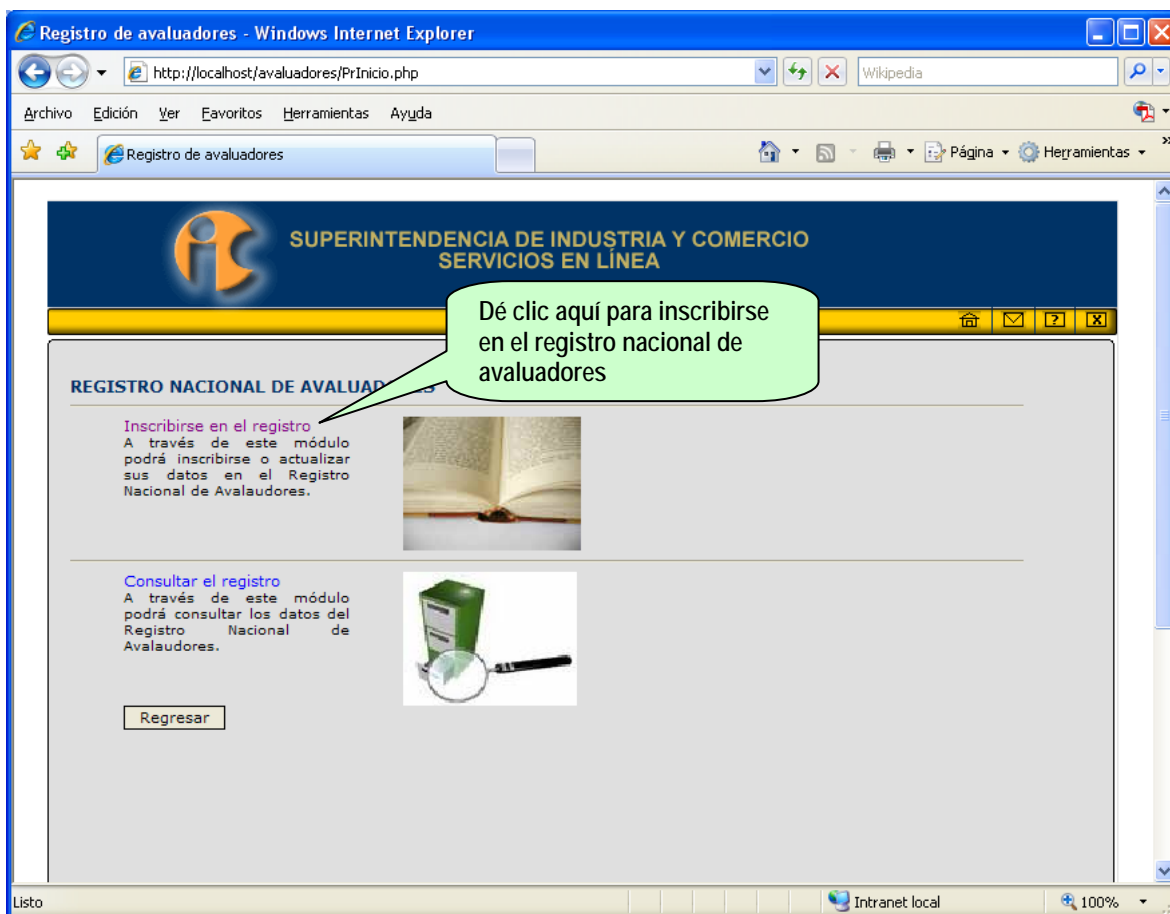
Registro de avaluadores - Windows Internet Explorer

http://localhost/avaluadores/PrInicio.php

Wikipedia

Archivo Edición Ver Favoritos Herramientas Ayuda

Registro de avaluadores

Página Herramientas

SUPERINTENDENCIA DE INDUSTRIA Y COMERCIO
SERVICIOS EN LÍNEA

Dé clic aquí para inscribirse en el registro nacional de avaluadores

REGISTRO NACIONAL DE AVALUADORES

Inscribirse en el registro
A través de este módulo podrá inscribirse o actualizar sus datos en el Registro Nacional de Avalaudores.

Consultar el registro
A través de este módulo podrá consultar los datos del Registro Nacional de Avalaudores.

Regresar

Listo

Intranet local

100%